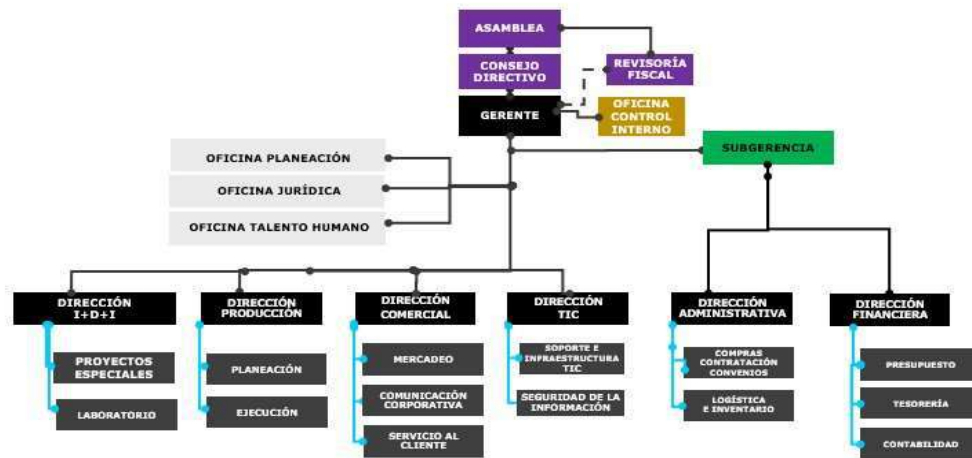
ASAMBLEA

CONSEJO DIRECTIVO

REVISORÍA FISCAL

GERENTE

OFICINA CONTROL INTERNO

SUBGERENCIA

OFICINA PLANEACIÓN

OFICINA JURÍDICA

OFICINA TALENTO HUMANO

DIRECCIÓN I+D+I

PROYECTOS ESPECIALES

LABORATORIO

DIRECCIÓN PRODUCCIÓN

PLANEACIÓN

EJECUCIÓN

DIRECCIÓN COMERCIAL

MERCADEO

COMUNICACIÓN CORPORATIVA

SERVICIO AL CLIENTE

DIRECCIÓN TIC

SOPORTE E INFRAESTRUCTURA TIC

SEGURIDAD DE LA INFORMACIÓN

DIRECCIÓN ADMINISTRATIVA

COMPRAS CONTRATACIÓN CONVENIOS

LOGÍSTICA E INVENTARIO

DIRECCIÓN FINANCIERA

PRESUPUESTO

TESORERÍA

CONTABILIDAD